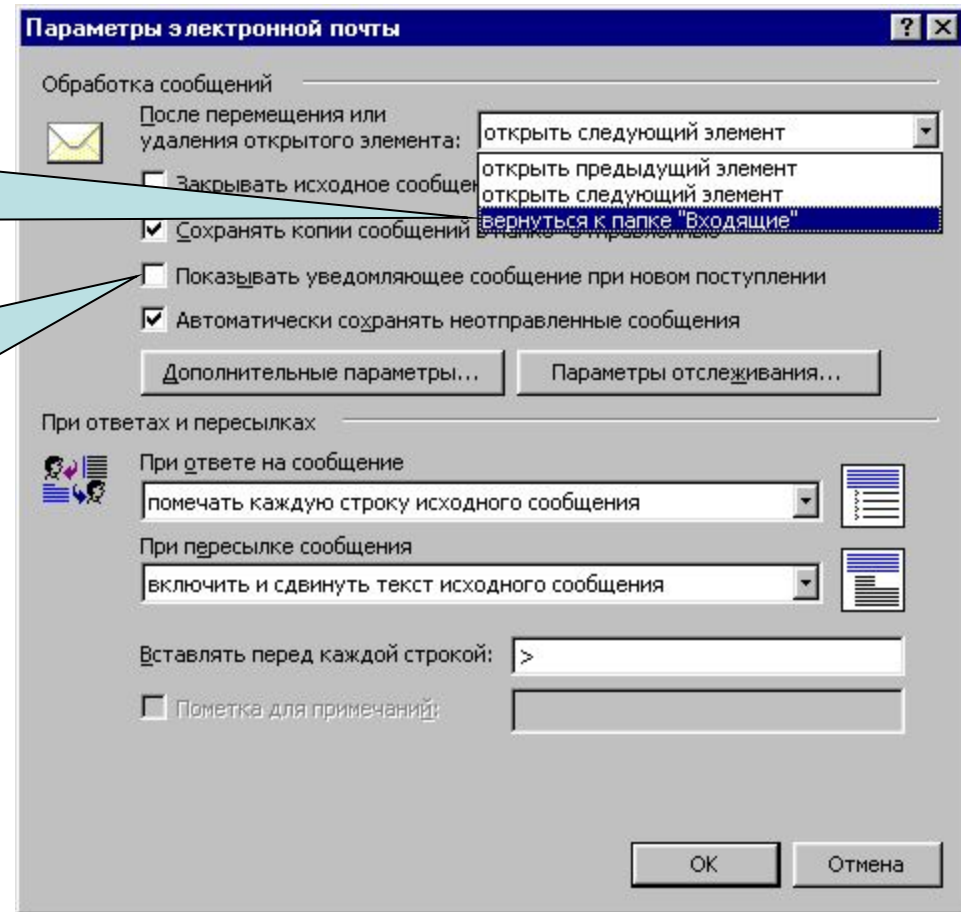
Параметры электронной почты

? X

Обработка сообщений

После перемещения или удаления открытого элемента: открыть следующий элемент

открыть предыдущий элемент
открыть следующий элемент
вернуться к папке "Входящие"

Закрывать исходное сообщен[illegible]

Сохранять копии сообщений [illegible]

Показывать уведомляющее сообщение при новом поступлении

Автоматически сохранять неотправленные сообщения

Дополнительные параметры...

Параметры отслеживания...

При ответах и пересылках

При ответе на сообщение

помечать каждую строку исходного сообщения

При пересылке сообщения

включить и сдвинуть текст исходного сообщения

Вставлять перед каждой строкой: >

Пометка для примечаний:

OK

Отмена